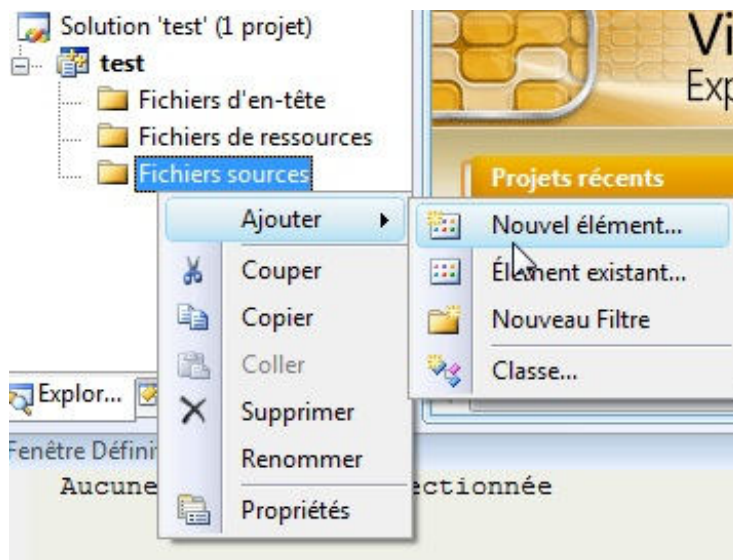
Solution 'test' (1 projet)
test
Fichiers d'en-tête
Fichiers de ressources
Fichiers sources

Vi
Exp
Projets récents

Ajouter
Couper
Copier
Coller
Supprimer
Renommer
Propriétés

Nouvel élément...
Élément existant...
Nouveau Filtre
Classe...

Explor...
Fenêtre Définit
Aucune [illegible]ectionnée